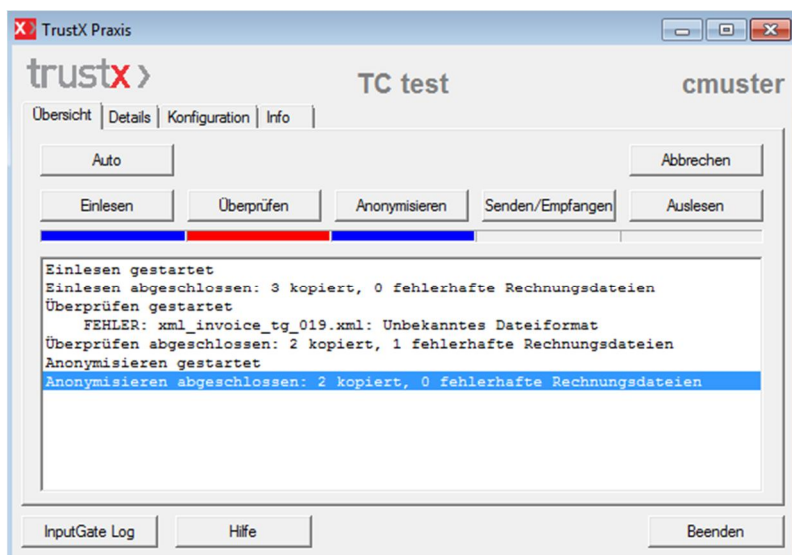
TrustX Praxis

trustx›

TC test

cmuster

Übersicht | Details | Konfiguration | Info

Auto

Abbrechen

Einlesen

Überprüfen

Anonymisieren

Senden/Empfangen

Auslesen

Einlesen gestartet
Einlesen abgeschlossen: 3 kopiert, 0 fehlerhafte Rechnungsdateien
Überprüfen gestartet
FEHLER: xml_invoice_tg_019.xml: Unbekanntes Dateiformat
Überprüfen abgeschlossen: 2 kopiert, 1 fehlerhafte Rechnungsdateien
Anonymisieren gestartet
Anonymisieren abgeschlossen: 2 kopiert, 0 fehlerhafte Rechnungsdateien

InputGate Log

Hilfe

Beenden